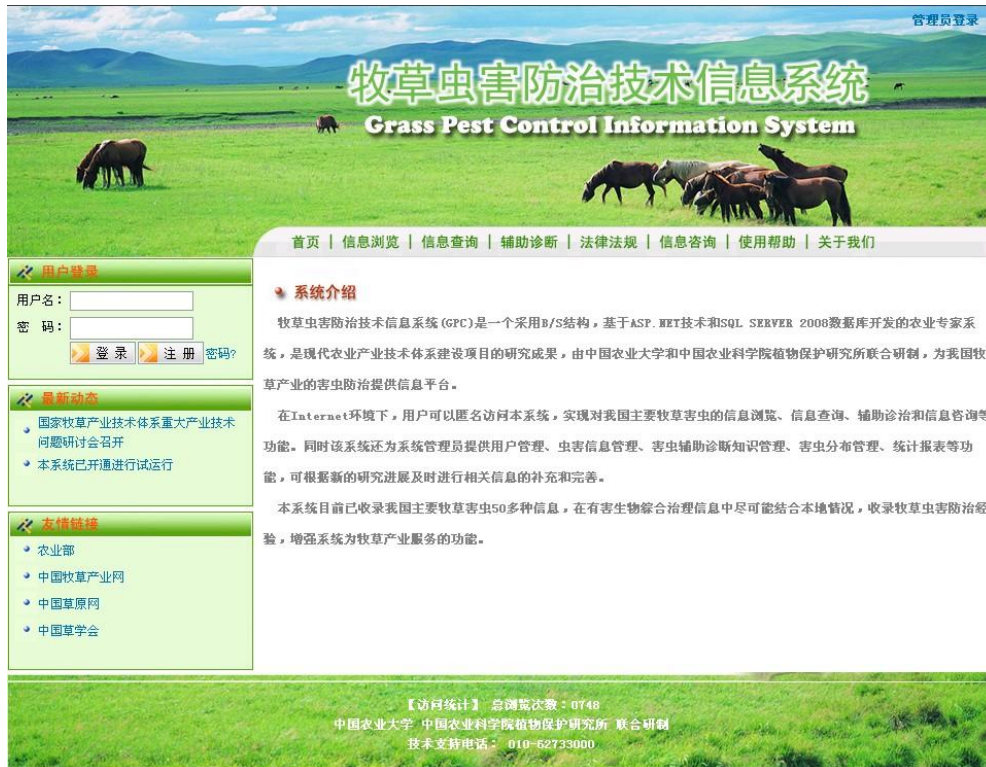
管理员登录

牧草虫害防治技术信息系统
Grass Pest Control Information System

首页 | 信息浏览 | 信息查询 | 辅助诊断 | 法律法规 | 信息咨询 | 使用帮助 | 关于我们

用户登录

用户名：
密 码：
登 录 注 册 密码?

最新动态

国家牧草产业技术体系重大产业技术问题研讨会召开
本系统已开通进行试运行

友情链接

农业部
中国牧草产业网
中国草原网
中国草学会

系统介绍

牧草虫害防治技术信息系统(GPC)是一个采用B/S结构，基于ASP.NET技术和SQL SERVER 2008数据库开发的农业专家系统，是现代农业产业技术体系建设项目的研究成果，由中国农业大学和中国农业科学院植物保护研究所联合研制，为我国牧草产业的害虫防治提供信息平台。

在Internet环境下，用户可以匿名访问本系统，实现对我国主要牧草害虫的信息浏览、信息查询、辅助诊治和信息咨询等功能。同时该系统还为系统管理员提供用户管理、虫害信息管理、害虫辅助诊断知识管理、害虫分布管理、统计报表等功能，可根据新的研究进展及时进行相关信息的补充和完善。

本系统目前已收录我国主要牧草害虫50多种信息，在有害生物综合治理信息中尽可能结合本地情况，收录牧草虫害防治经验，增强系统为牧草产业服务的功能。

【访问统计】 总浏览次数：0748
中国农业大学 中国农业科学院植物保护研究所 联合研制
技术支持电话： 010-62733000